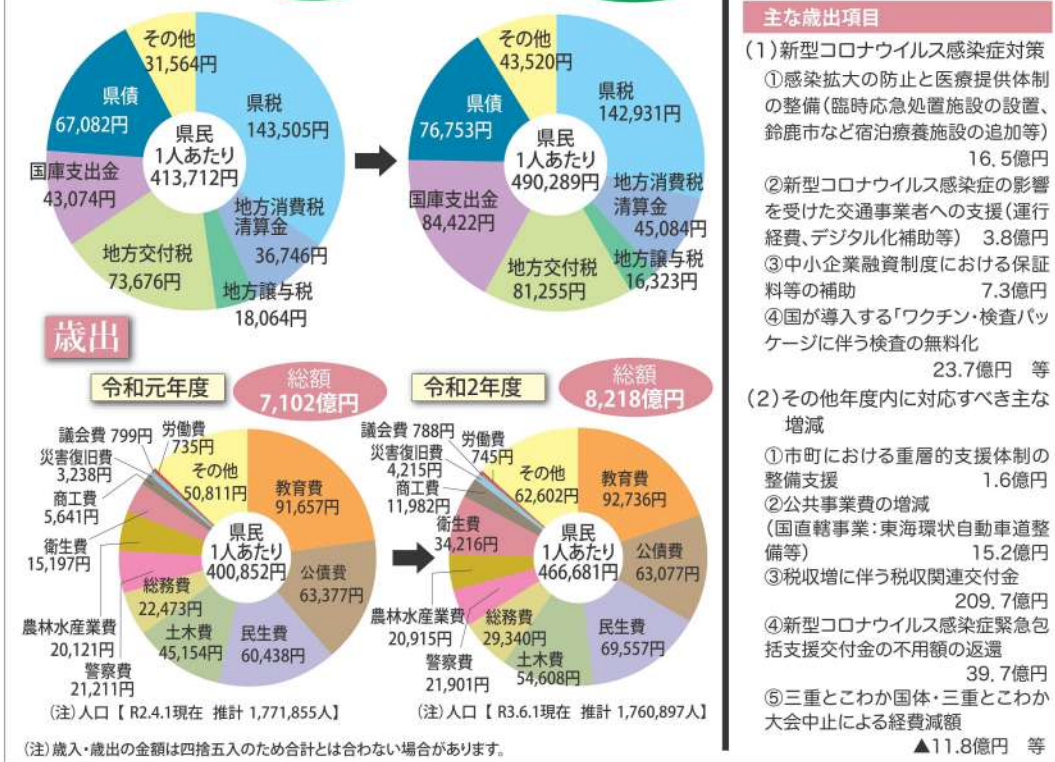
その他
31,564円
県債
67,082円
県税
143,505円
県民
1人あたり
413,712円
国庫支出金
43,074円
地方消費税
清算金
36,746円
地方交付税
73,676円
地方譲与税
18,064円

その他
43,520円
県債
76,753円
県税
142,931円
県民
1人あたり
490,289円
国庫支出金
84,422円
地方消費税
清算金
45,084円
地方交付税
81,255円
地方譲与税
16,323円

歳出

令和元年度
総額
7,102億円

議会費 799円
労働費
735円
災害復旧費
3,238円
商工費
5,641円
衛生費
15,197円
その他
50,811円
教育費
91,657円
県民
1人あたり
400,852円
公債費
63,377円
総務費
22,473円
農林水産業費
20,121円
土木費
45,154円
民生費
60,438円
警察費
21,211円
(注)人口【R2.4.1現在 推計 1,771,855人】

令和2年度
総額
8,218億円

議会費 788円
労働費
745円
災害復旧費
4,215円
商工費
11,982円
衛生費
34,216円
その他
62,602円
教育費
92,736円
県民
1人あたり
466,681円
公債費
63,077円
農林水産業費
20,915円
総務費
29,340円
民生費
69,557円
警察費
21,901円
土木費
54,608円
(注)人口【R3.6.1現在 推計 1,760,897人】

(注)歳入・歳出の金額は四捨五入のため合計とは合わない場合があります。

主な歳出項目
(1)新型コロナウイルス感染症対策
①感染拡大の防止と医療提供体制の整備(臨時応急処置施設の設置、鈴鹿市など宿泊療養施設の追加等) 16.5億円
②新型コロナウイルス感染症の影響を受けた交通事業者への支援(運行経費、デジタル化補助等) 3.8億円
③中小企業融資制度における保証料等の補助 7.3億円
④国が導入する「ワクチン・検査パッケージに伴う検査の無料化
23.7億円 等
(2)その他年度内に対応すべき主な増減
①市町における重層的支援体制の整備支援 1.6億円
②公共事業費の増減
(国直轄事業:東海環状自動車道整備等) 15.2億円
③税収増に伴う税収関連交付金
209.7億円
④新型コロナウイルス感染症緊急包括支援交付金の不用額の返還
39.7億円
⑤三重とこわか国体・三重とこわか大会中止による経費減額
▲11.8億円 等